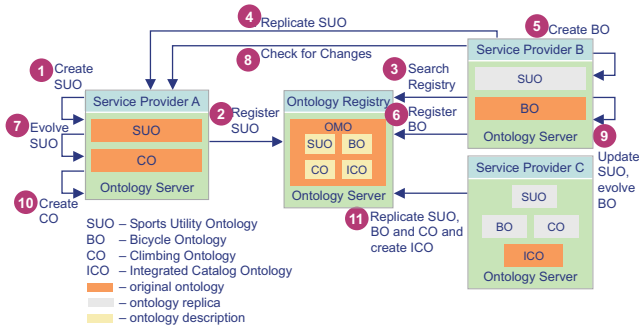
4 Replicate SUO

5 Create BO

8 Check for Changes

1 Create SUO

Service Provider A

2 Register SUO

3 Search Registry

Service Provider B

7 Evolve SUO

SUO

CO

Ontology Server

Ontology Registry

OMO

SUO BO

CO ICO

Ontology Server

6 Register BO

SUO

BO

Ontology Server

9 Update SUO, evolve BO

10 Create CO

Service Provider C

SUO

BO CO

ICO

Ontology Server

11 Replicate SUO, BO and CO and create ICO

SUO – Sports Utility Ontology
BO – Bicycle Ontology
CO – Climbing Ontology
ICO – Integrated Catalog Ontology
– original ontology
– ontology replica
– ontology description